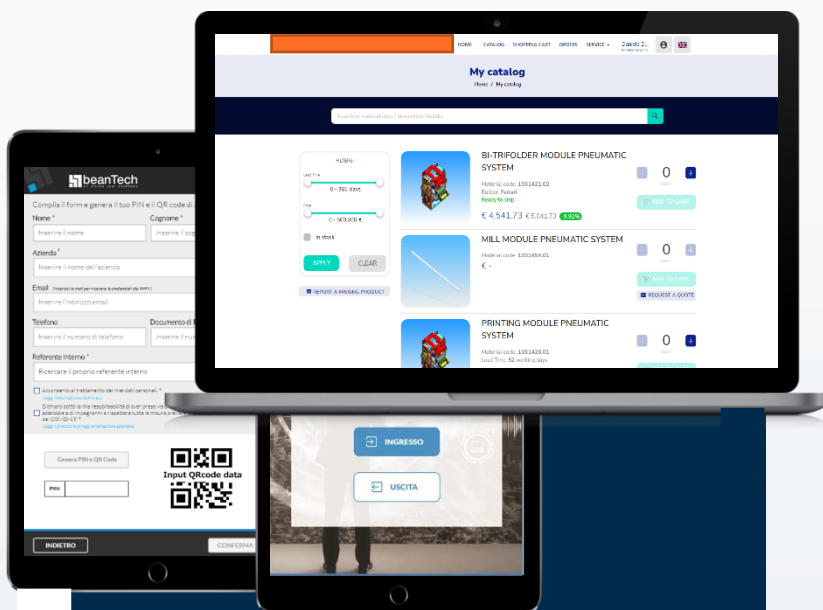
HOME CATALOG SHOPPING CART ORDERS SERVICE

My catalog

Home / My catalog

Search by material code / description / builder

Filters

Lead Time

0 - 360 days

Price

0 - 500.000 €

In stock

APPLY

CLEAR

REPORT A MISSING PRODUCT

BI-TRIFOLDER MODULE PNEUMATIC SYSTEM

Material code: 1001421.02

Builder: Fanuci

Ready to ship

€ 4.541,73 € 5.041,73 9.92%

0

ADD TO CART

MILL MODULE PNEUMATIC SYSTEM

Material code: 1001484.01

€ -

0

ADD TO CART

REQUEST A QUOTE

PRINTING MODULE PNEUMATIC SYSTEM

Material code: 1001428.01

Lead Time: 52 working days

0

beanTech

Compila il form e genera il tuo PIN e il QR code di

Nome *

Inserire il nome

Cognome *

Inserire il cog

Azienda *

Inserire il nome dell'azienda

Email

Inserire l'indirizzo email

Telefono

Inserire il numero di telefono

Documento di

Inserire il num

Referente interno *

Ricercare il proprio referente interno

Acconsento al trattamento dei miei dati personali *

Dichiaro sotto la mia responsabilità di aver preso visione

Genera PIN e QR Code

PIN

Input QRcode data

INDIETRO

CONFERMA

INGRESSO

USCITA